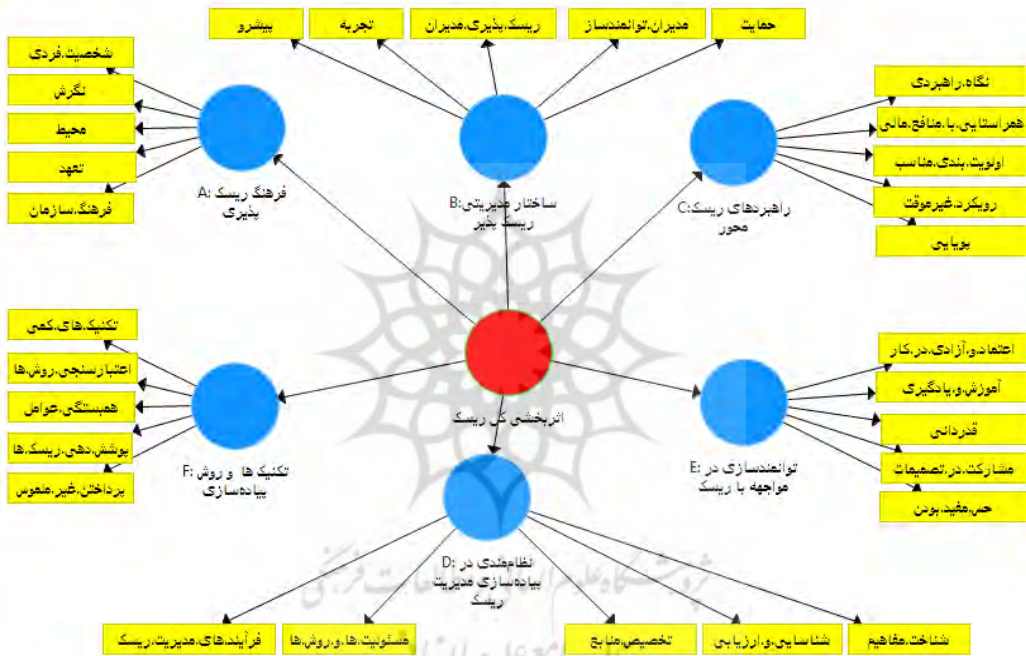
پیشرو

تجربه

ریسک.پذیری.مدیران

مدیران.توانمندساز

حمایت

شخصیت.فردی

نگرش

محیط

تعهد

فرهنگ.سازمان

A: فرهنگ ریسک پذیری

B: ساختار مدیریتی ریسک پذیر

C: راهبردهای ریسک محور

نگاه.راهبردی

همراستایی.با.منافع.مالی

اولویت.بندی.مناسب

رویکرد.غیرموقت

پویایی

تکنیک.های.کمی

اعتبارسنجی.روش.ها

همبستگی.عوامل

پوشش.دهی.ریسک.ها

پرداختن.غیر.ملموس

اثربخشی کل ریسک

اعتماد.و.آزادی.در.کار

آموزش.و.یادگیری

قدردانی

مشارکت.در.تصمیمات

حس.مفید.بودن

F: تکنیک ها و روش پیاده‌سازی

E: توانمندسازی در مواجهه با ریسک

D: نظام‌مندی در پیاده‌سازی مدیریت ریسک

فرآیندهای.مدیریت.ریسک

مسئولیت.ها.و.روش.ها

تخصیص.منابع

شناسایی.و.ارزیابی

شناخت.مفاهیم

پژوهشگاه علوم انسانی و مطالعات فرهنگی
پرتال جامع علوم انسانی